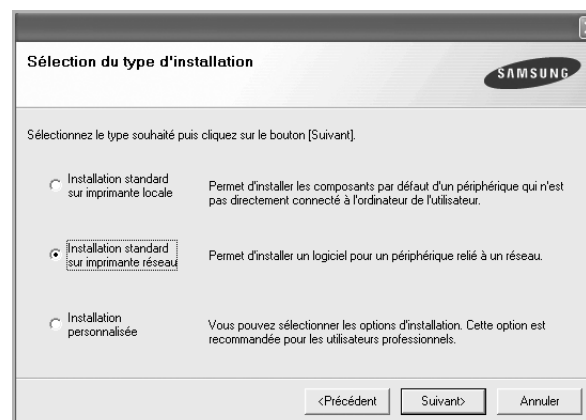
Sélection du type d'installation

SAMSUNG

Sélectionnez le type souhaité puis cliquez sur le bouton [Suivant].

Installation standard sur imprimante locale

Permet d'installer les composants par défaut d'un périphérique qui n'est pas directement connecté à l'ordinateur de l'utilisateur.

Installation standard sur imprimante réseau

Permet d'installer un logiciel pour un périphérique relié à un réseau.

Installation personnalisée

Vous pouvez sélectionner les options d'installation. Cette option est recommandée pour les utilisateurs professionnels.

<Précédent

Suivant>

Annuler